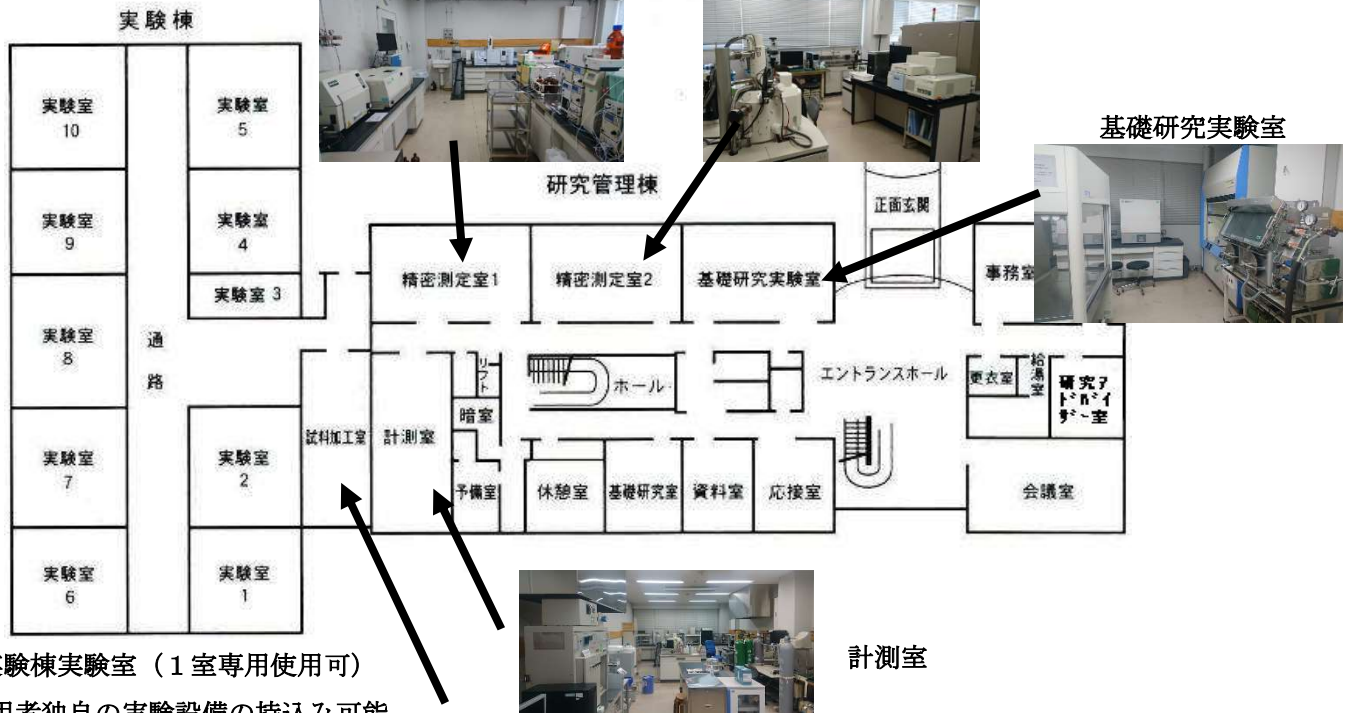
実験棟

実験室 10

実験室 9

実験室 8

実験室 7

実験室 6

通路

実験室 5

実験室 4

実験室 3

実験室 2

実験室 1

研究管理棟

基礎研究実験室

正面玄関

精密測定室1

精密測定室2

基礎研究実験室

事務室

試料加工室

計測室

リフト

暗室

予備室

ホール

休憩室

基礎研究室

資料室

応接室

エントランスホール

更衣室

給湯室

研究アドバイザー室

会議室

計測室

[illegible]験棟実験室（１室専用使用可）

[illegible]用者独自の実験設備の持込み可能